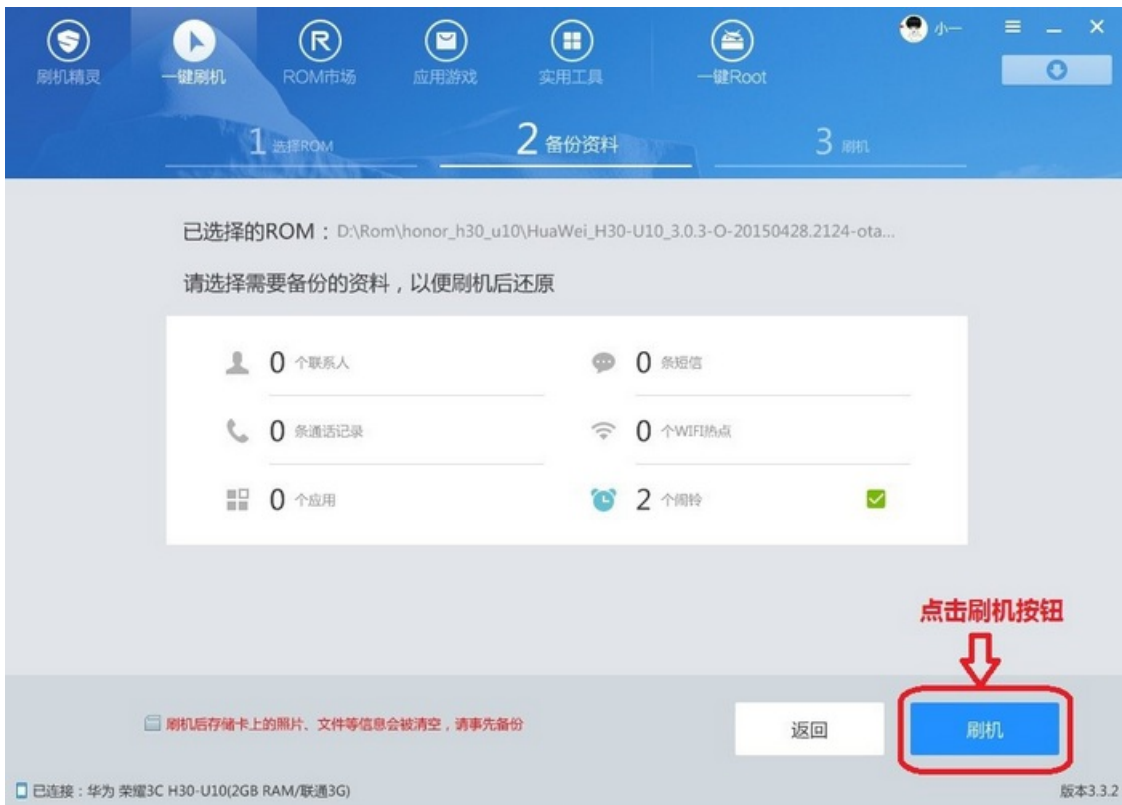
刷机精灵 一键刷机 ROM市场 应用游戏 实用工具 一键Root 小一

1 选择ROM
2 备份资料
3 刷机

已选择的ROM：D:\Rom\honor_h30_u10\HuaWei_H30-U10_3.0.3-O-20150428.2124-ota...

请选择需要备份的资料，以便刷机后还原

0 个联系人
0 条短信
0 条通话记录
0 个WIFI热点
0 个应用
2 个闹铃

点击刷机按钮

刷机后存储卡上的照片、文件等信息会被清空，请事先备份

返回
刷机

已连接：华为 荣耀3C H30-U10(2GB RAM/联通3G)

版本3.3.2